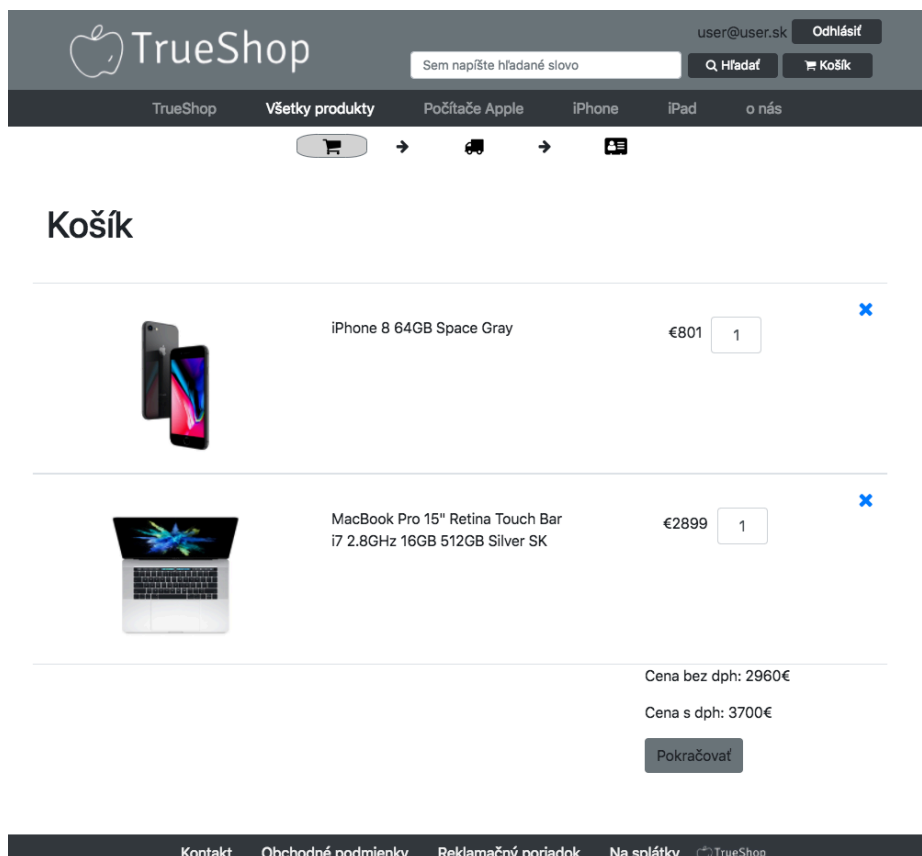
TrueShop

user@user.sk Odhlásiť

Sem napíšte hľadané slovo

Hľadať

Košík

TrueShop Všetky produkty Počítače Apple iPhone iPad o nás

Košík

iPhone 8 64GB Space Gray

€801 1

MacBook Pro 15" Retina Touch Bar i7 2.8GHz 16GB 512GB Silver SK

€2899 1

Cena bez dph: 2960€

Cena s dph: 3700€

Pokračovať

Kontakt Obchodné podmienky Reklamačný poriadok Na splátky TrueShop